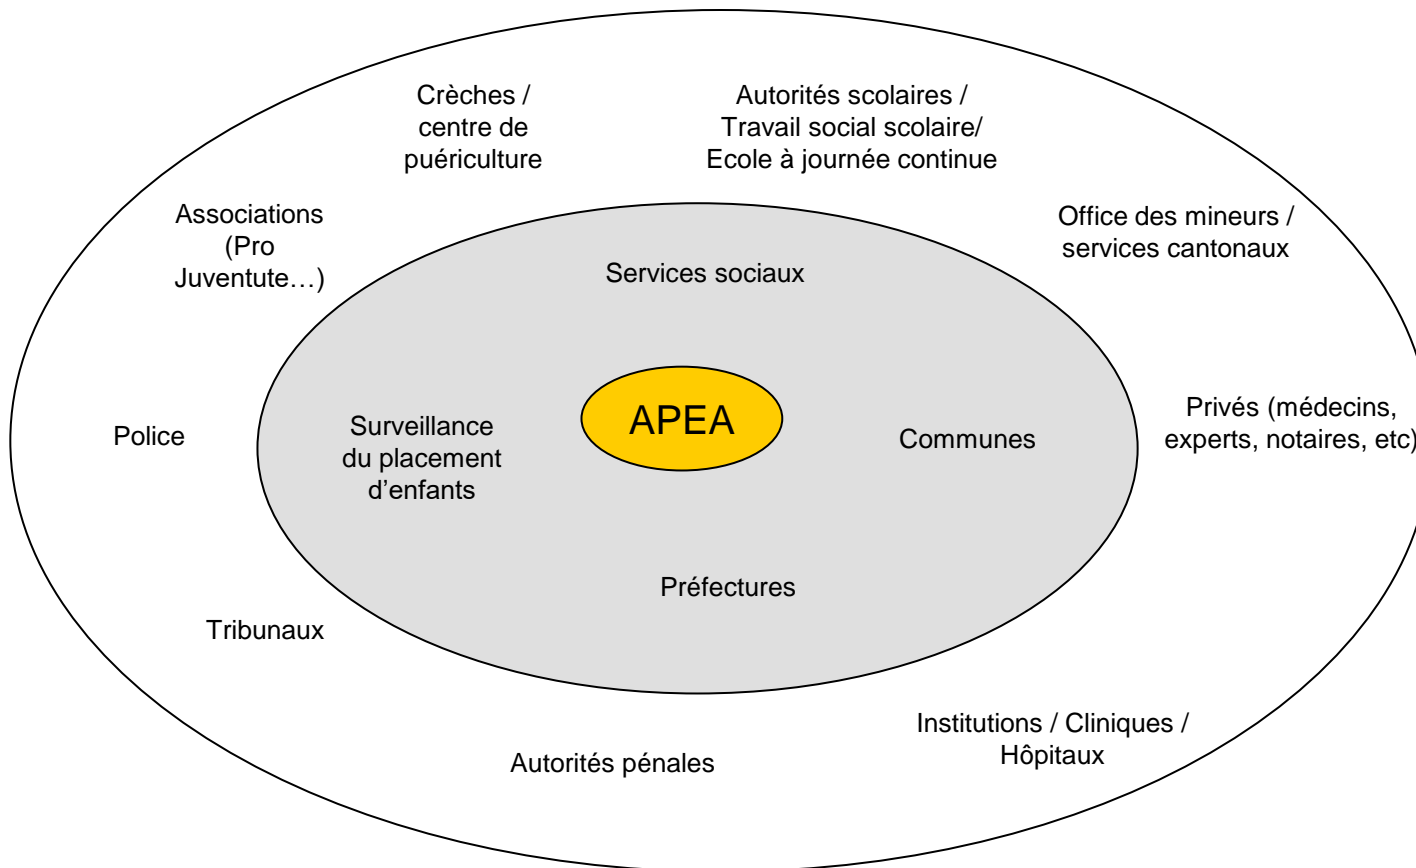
Crèches / centre de puériculture

Autorités scolaires / Travail social scolaire/ Ecole à journée continue

Associations (Pro Juventute…)

Office des mineurs / services cantonaux

Services sociaux

Police

Surveillance du placement d'enfants

APEA

Communes

Privés (médecins, experts, notaires, etc)

Préfectures

Tribunaux

Institutions / Cliniques / Hôpitaux

Autorités pénales